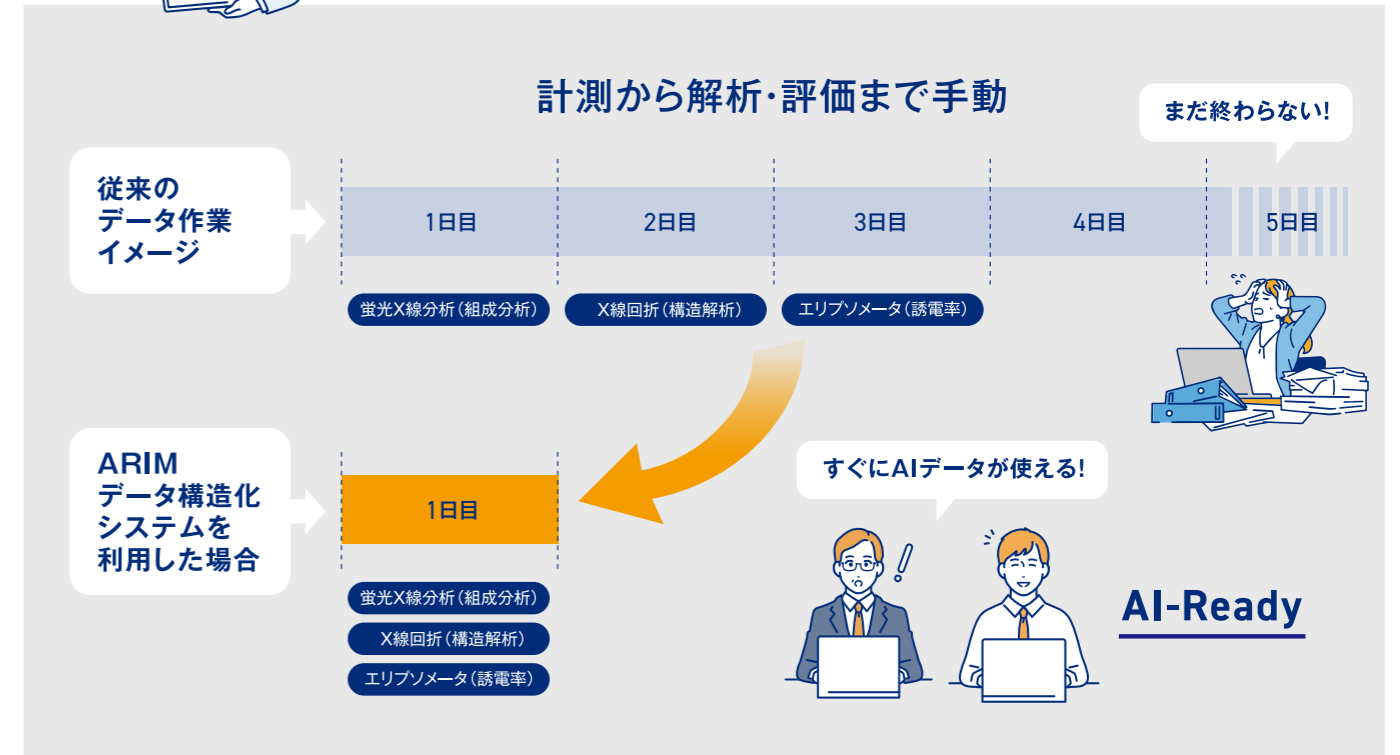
計測から解析・評価まで手動

まだ終わらない!

従来のデータ作業イメージ

1日目

2日目

3日目

4日目

5日目

蛍光X線分析(組成分析)

X線回折(構造解析)

エリプソメータ(誘電率)

ARIM データ構造化システムを利用した場合

1日目

蛍光X線分析(組成分析)

X線回折(構造解析)

エリプソメータ(誘電率)

すぐにAIデータが使える!

AI-Ready